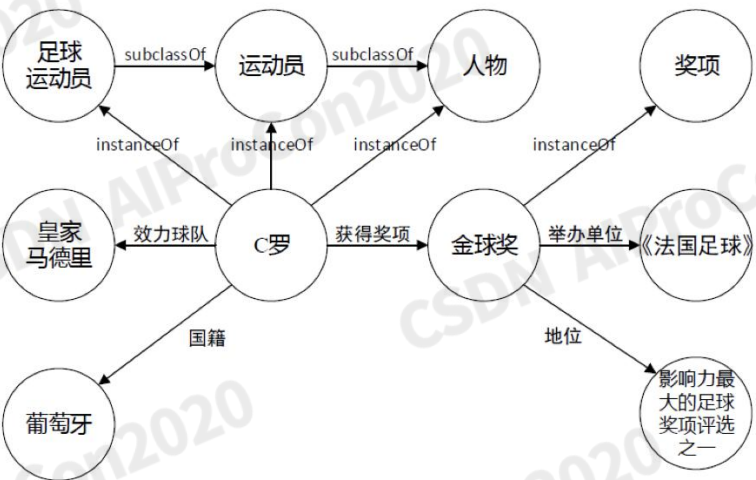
足球运动员

subclassOf

运动员

subclassOf

人物

奖项

instanceOf

instanceOf

instanceOf

instanceOf

皇家马德里

效力球队

C罗

获得奖项

金球奖

举办单位

《法国足球》

国籍

地位

葡萄牙

影响力最大的足球奖项评选之一

CSDN AIProCon2020